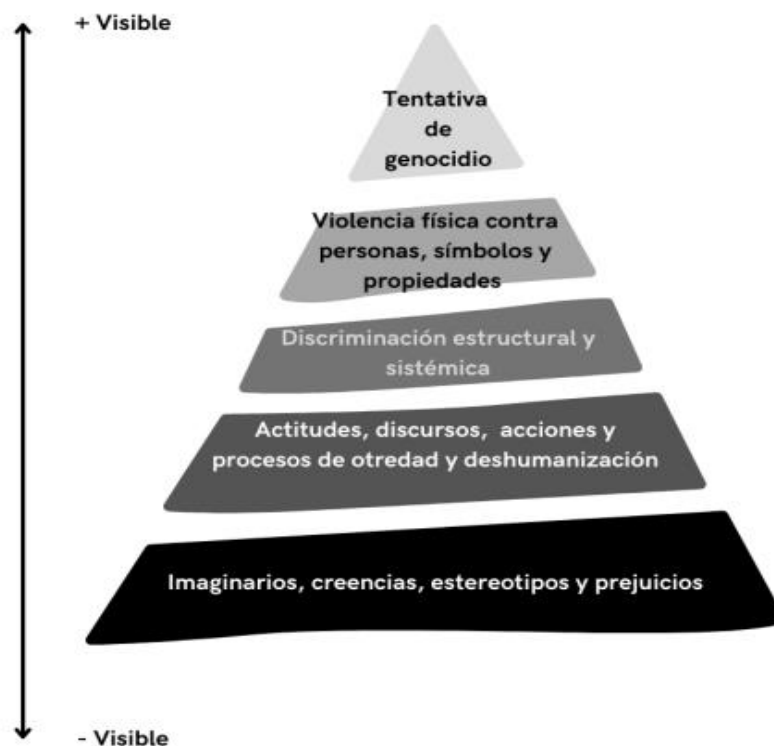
+ Visible

Tentativa de genocidio

Violencia física contra personas, símbolos y propiedades

Discriminación estructural y sistémica

Actitudes, discursos, acciones y procesos de otredad y deshumanización

Imaginarios, creencias, estereotipos y prejuicios

- Visible